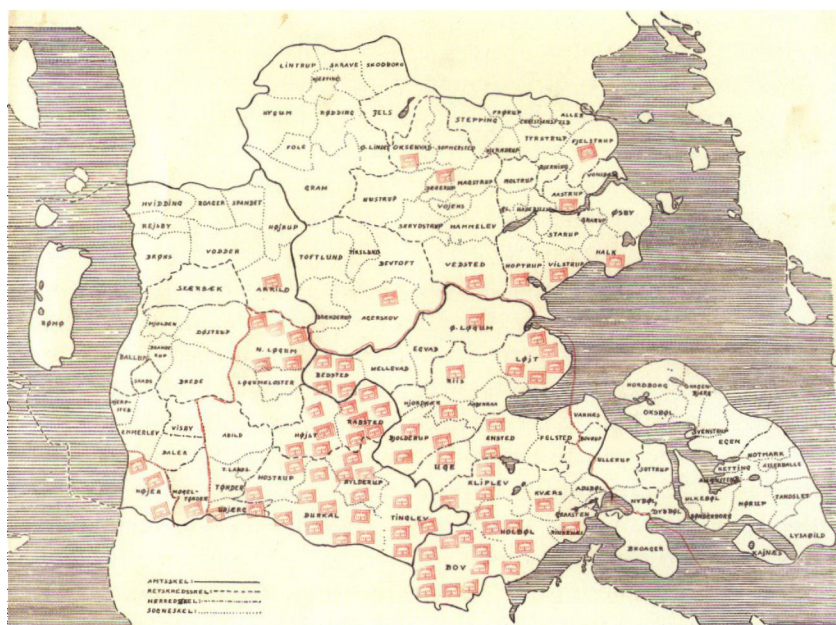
LINTRUP
SKRAVE
SKODBORG
HJERTING
HYGUM
RØDDING
JELS
STEPPING
FROSLEV
ALLES
CHRISTIANSFELD
TYRSTRUP
FJELSTRUP
FOLE
Ø. LINDET
OKSENVAD
SOMMERSTED
HJERNDRUP
BJERNING
MOLTRUP
VONSBÆK
GRAM
MAGSTRUP
NUSTRUP
GESTRUP
VOJENS
AASTRUP
S. HAERSLEV
GRAKSEN
ØSBY
HVIDDING
BOAGER
SPANDET
HØJRUP
REJSBY
SKRYDSTRUP
HAMMELEV
STARUP
VODDER
BRØNS
TOFTLUND
HALK
HJORTLUND
BEVTOFT
VEDSTED
HOPTRUP
VILSTRUP
SKÆRBÆK
ARRILD
RØMØ
BRAMDERUP
AGERSKOV
Ø. LØGUM
MJOLDEN
DØSTRUP
BALLUM
N. LØGUM
EGVAD
LØJT
RIIS
BEDSTED
HELLEVAD
LØGUMKLOSTER
BREDE
HORDBORG
NORDBORG
OKSBØL
ABILD
HØJST
RABSTED
BOLDERUP
ENSTED
FELSTED
VARNÆS
EMMERLEV
VISBY
BALLE
UGE
KLIPLEV
SVENSTRUP
EGEN
NOTMARK
KETTING
ELLERBALLE
AUGUSTENBORG
ULLERUP
SOTTRUP
HØJER
MØGELTØNDER
TØNDER
HOSTRUP
BYLDERUP
KVÆRS
ADSBØL
NYBØL
HØRUP
TANDSLEV
DYBBØL
ULKEBØL
SØNDERBORG
UBJERG
BURKAL
TINGLEV
HOLBØL
BROAGER
KEJNÆS
LYSABILD
BOV
AMTSSKEL
RETSKREDSSKEL
HERREDSSKEL
SOGNESKEL